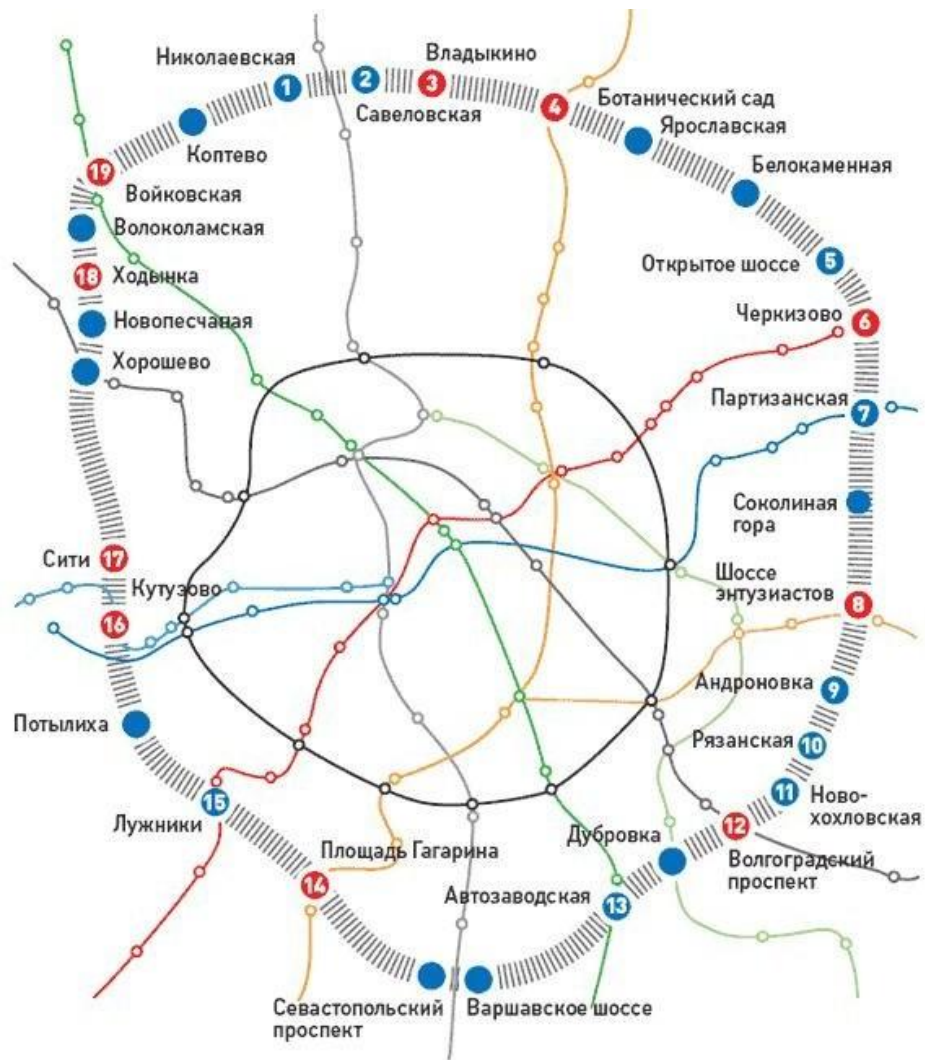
Николаевская
1
2
Савеловская
3
Владыкино
4
Ботанический сад
Ярославская
Белокаменная
Коптево
19
Войковская
Волоколамская
18
Ходынка
Новопесчаная
Хорошево
5
Открытое шоссе
Черкизово
6
Партизанская
7
Соколиная гора
Шоссе энтузиастов
8
Сити
17
Кутузово
16
Потылиха
Андроновка
9
Рязанская
10
11
Новохохловская
12
Волгоградский проспект
Дубровка
13
15
Лужники
Площадь Гагарина
14
Автозаводская
Севастопольский проспект
Варшавское шоссе